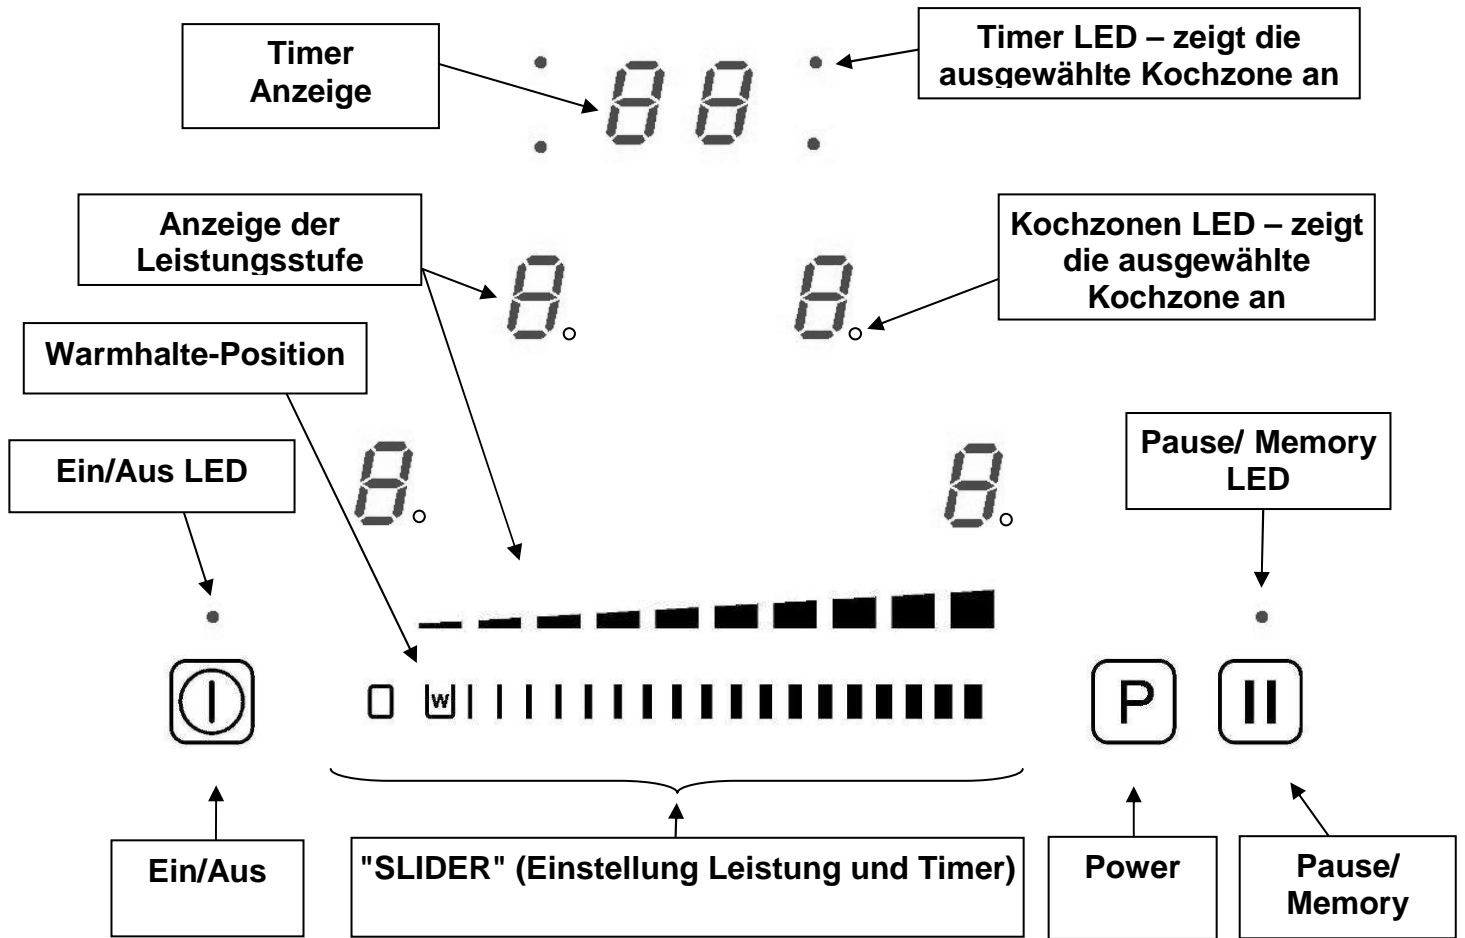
Timer Anzeige

Timer LED – zeigt die ausgewählte Kochzone an

Anzeige der Leistungsstufe

Kochzonen LED – zeigt die ausgewählte Kochzone an

Warmhalte-Position

Ein/Aus LED

Pause/ Memory LED

W

P

Ein/Aus

"SLIDER" (Einstellung Leistung und Timer)

Power

Pause/ Memory